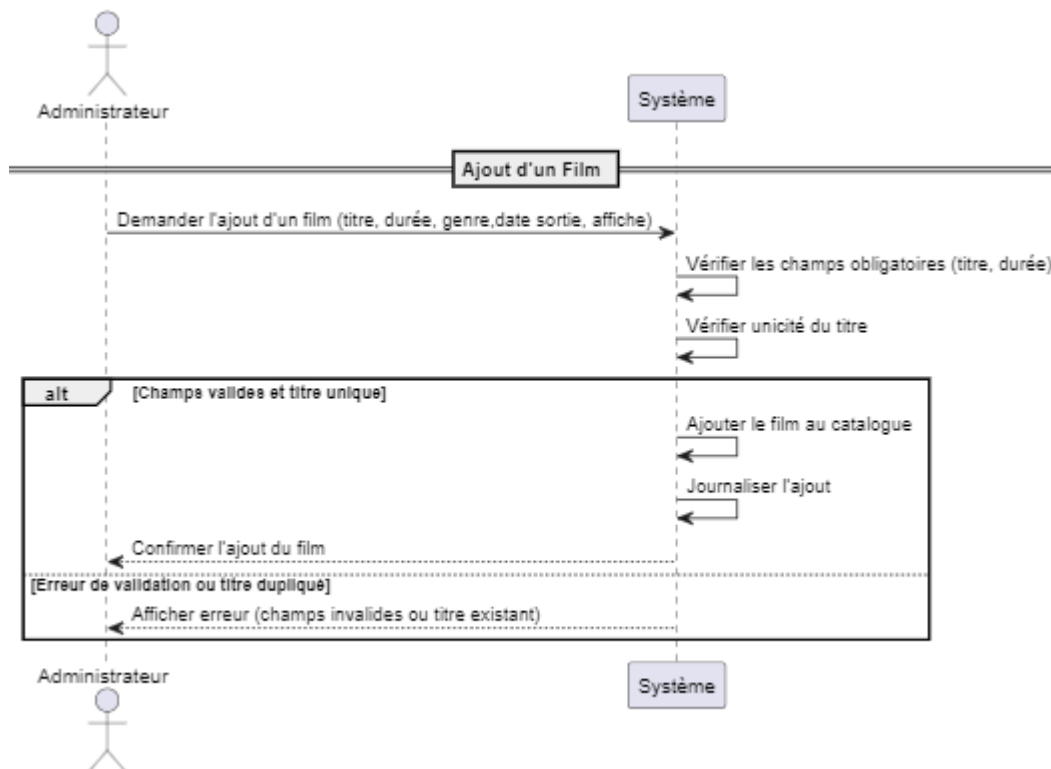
Administrateur

Système

Ajout d'un Film

Demander l'ajout d'un film (titre, durée, genre,date sortie, affiche)

Vérifier les champs obligatoires (titre, durée)

Vérifier unicité du titre

alt

[Champs valides et titre unique]

Ajouter le film au catalogue

Journaliser l'ajout

Confirmer l'ajout du film

[Erreur de validation ou titre dupliqué]

Afficher erreur (champs invalides ou titre existant)

Administrateur

Système